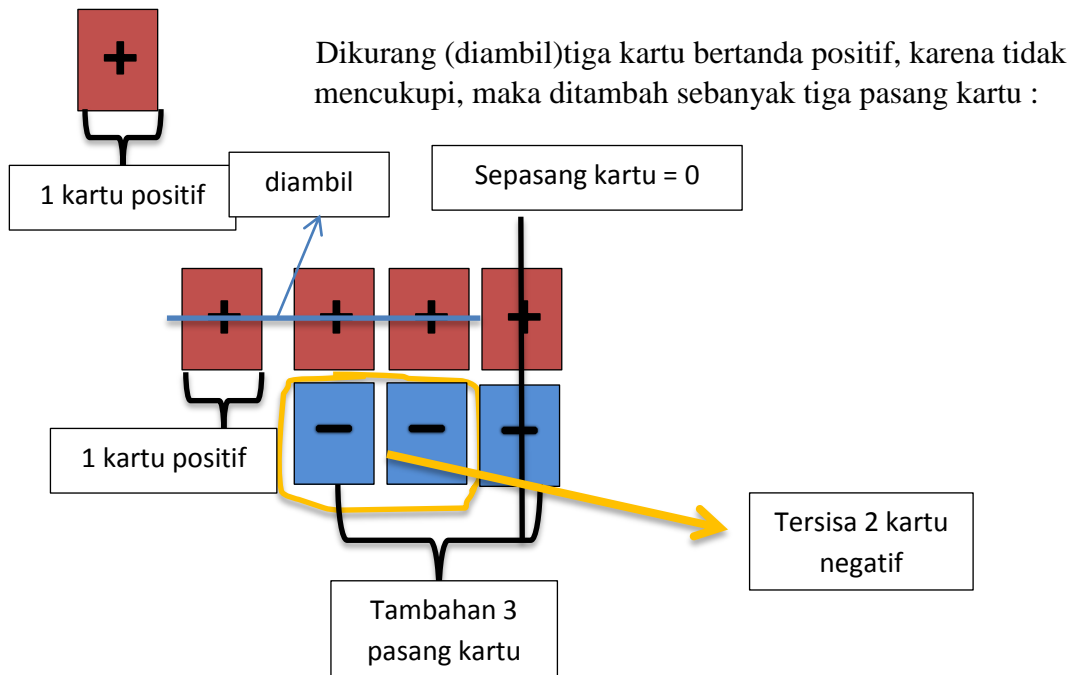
+

Dikurang (diambil)tiga kartu bertanda positif, karena tidak mencukupi, maka ditambah sebanyak tiga pasang kartu :

1 kartu positif

diambil

Sepasang kartu = 0

+ + + +

1 kartu positif

− − −

Tersisa 2 kartu negatif

Tambahan 3 pasang kartu